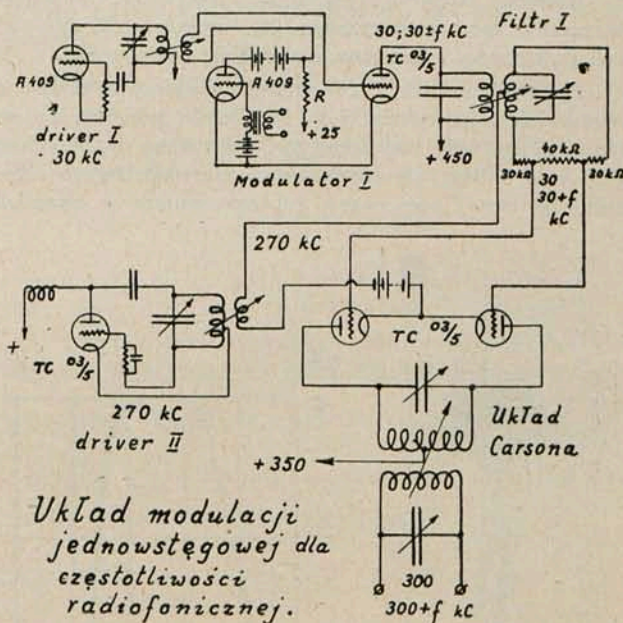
A 409

driver I
30 kC

A 409

R

+ 25

Modulator I

30; 30±f kC

TC $^{03}/_{5}$

+ 450

Filtr I

40 kΩ

30kΩ

30kΩ

30
30+f
kC

270 kC

+

TC $^{03}/_{5}$

TC $^{03}/_{5}$

270 kC
driver II

Układ
Carsona

+ 350

Układ modulacji jednowstęgowej dla częstotliwości radiofonicznej.

300
300+f kC